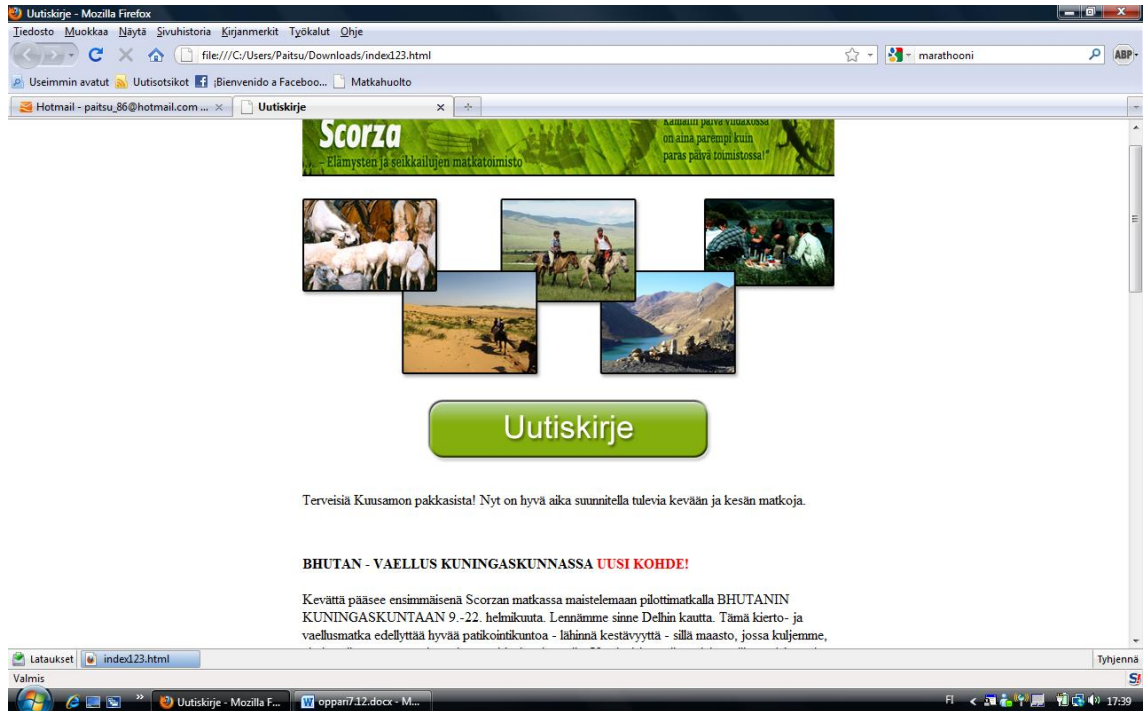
Uutiskirje - Mozilla Firefox

Tiedosto Muokkaa Näytä Sivuhistoria Kirjanmerkit Työkalut Ohje

file:///C:/Users/Paitsu/Downloads/index123.html

marathooni

ABP

Useimmin avatut Uutisotsikot ¡Bienvenido a Faceboo... Matkahuolto

Hotmail - paitsu_86@hotmail.com ... Uutiskirje

Scorza
- Elämysten ja seikkailujen matkatoimisto

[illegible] päivä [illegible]
on aina parempi kuin
paras päivä toimistossa!"

Uutiskirje

Terveisiä Kuusamon pakkasista! Nyt on hyvä aika suunnitella tulevia kevään ja kesän matkoja.

BHUTAN - VAELLUS KUNINGASKUNNASSA UUSI KOHDE!

Keväällä pääsee ensimmäisenä Scorzan matkassa maistelemaan pilottimatkalla BHUTANIN KUNINGASKUNTAAN 9.-22. helmikuuta. Lennämme sinne Delhin kautta. Tämä kierto- ja vaellusmatka edellyttää hyvää patikointikuntoa - lähinnä kestävyyttä - sillä maasto, jossa kuljemme, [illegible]

Lataukset index123.html

Tyhjennä

Valmis

Uutiskirje - Mozilla F... oppari7.12.docx - M...

FI 17:39